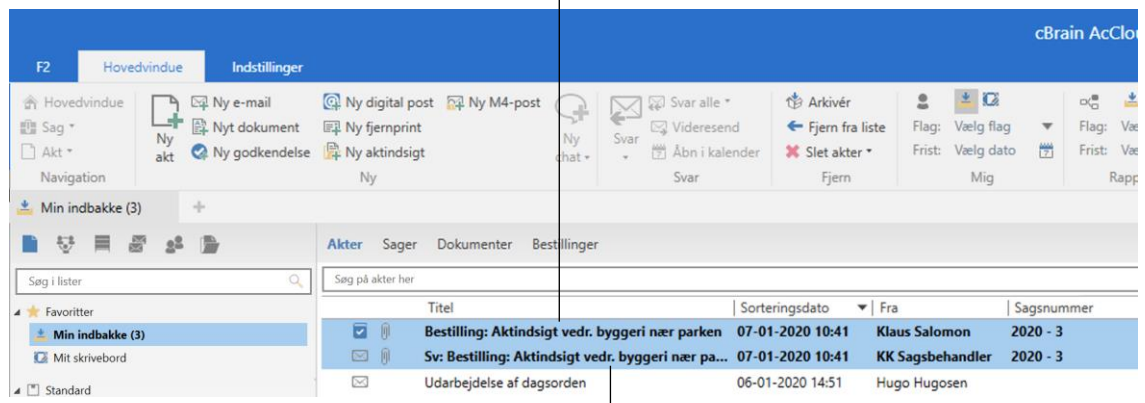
cBrain AcClou

F2 Hovedvindue Indstillinger

Hovedvindue
Sag
Akt
Navigation

Ny akt
Ny e-mail
Nyt dokument
Ny godkendelse
Ny digital post
Ny fjernprint
Ny aktindsigt
Ny M4-post
Ny

Ny chat

Svar
Svar alle
Videresend
Åbn i kalender
Svar

Arkivér
Fjern fra liste
Slet akter
Fjern

Flag: Vælg flag
Frist: Vælg dato
Mig

Flag: Væ
Frist: Væ
Rapp

Min indbakke (3) +

Søg i lister

Favoritter
Min indbakke (3)
Mit skrivebord
Standard

Akter Sager Dokumenter Bestillinger

Søg på akter her

| | | Titel | Sorteringsdato | Fra | Sagsnummer |
|---|---|---|---|---|---|
| | | Bestilling: Aktindsigt vedr. byggeri nær parken | 07-01-2020 10:41 | Klaus Salomon | 2020 - 3 |
| | | Sv: Bestilling: Aktindsigt vedr. byggeri nær pa... | 07-01-2020 10:41 | KK Sagsbehandler | 2020 - 3 |
| | | Udarbejdelse af dagsorden | 06-01-2020 14:51 | Hugo Hugosen | |